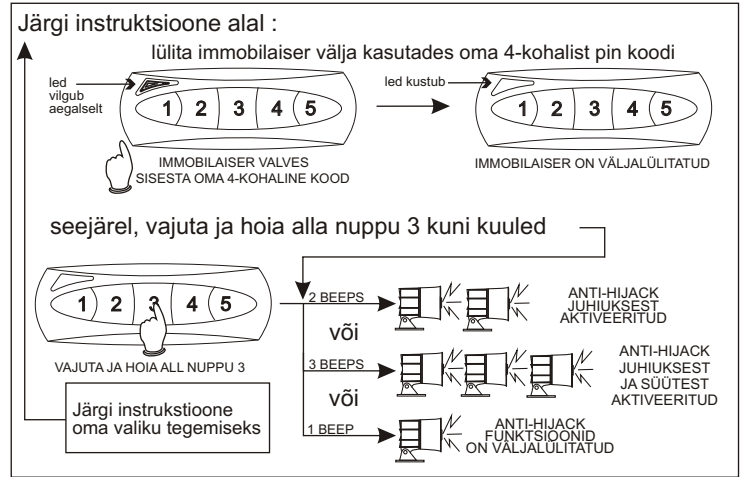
Järgi instruktsioone alal :

lülita immobilaiser välja kasutades oma 4-kohalist pin koodi

led vilgub aegalselt

1 2 3 4 5

IMMOBILAISER VALVES
SISESTA OMA 4-KOHALINE KOOD

led kustub

1 2 3 4 5

IMMOBILAISER ON VÄLJALÜLITATUD

seejärel, vajuta ja hoia alla nuppu 3 kuni kuuled

1 2 3 4 5

VAJUTA JA HOIA ALL NUPPU 3

2 BEEPS

ANTI-HIJACK
JUHIUKSEST
AKTIVEERITUD

või

3 BEEPS

ANTI-HIJACK
JUHIUKSEST
JA SÜÜTEST
AKTIVEERITUD

või

1 BEEP

ANTI-HIJACK
FUNKTSIOONID
ON VÄLJALÜLITATUD

Järgi instrukstioone
oma valiku tegemiseks